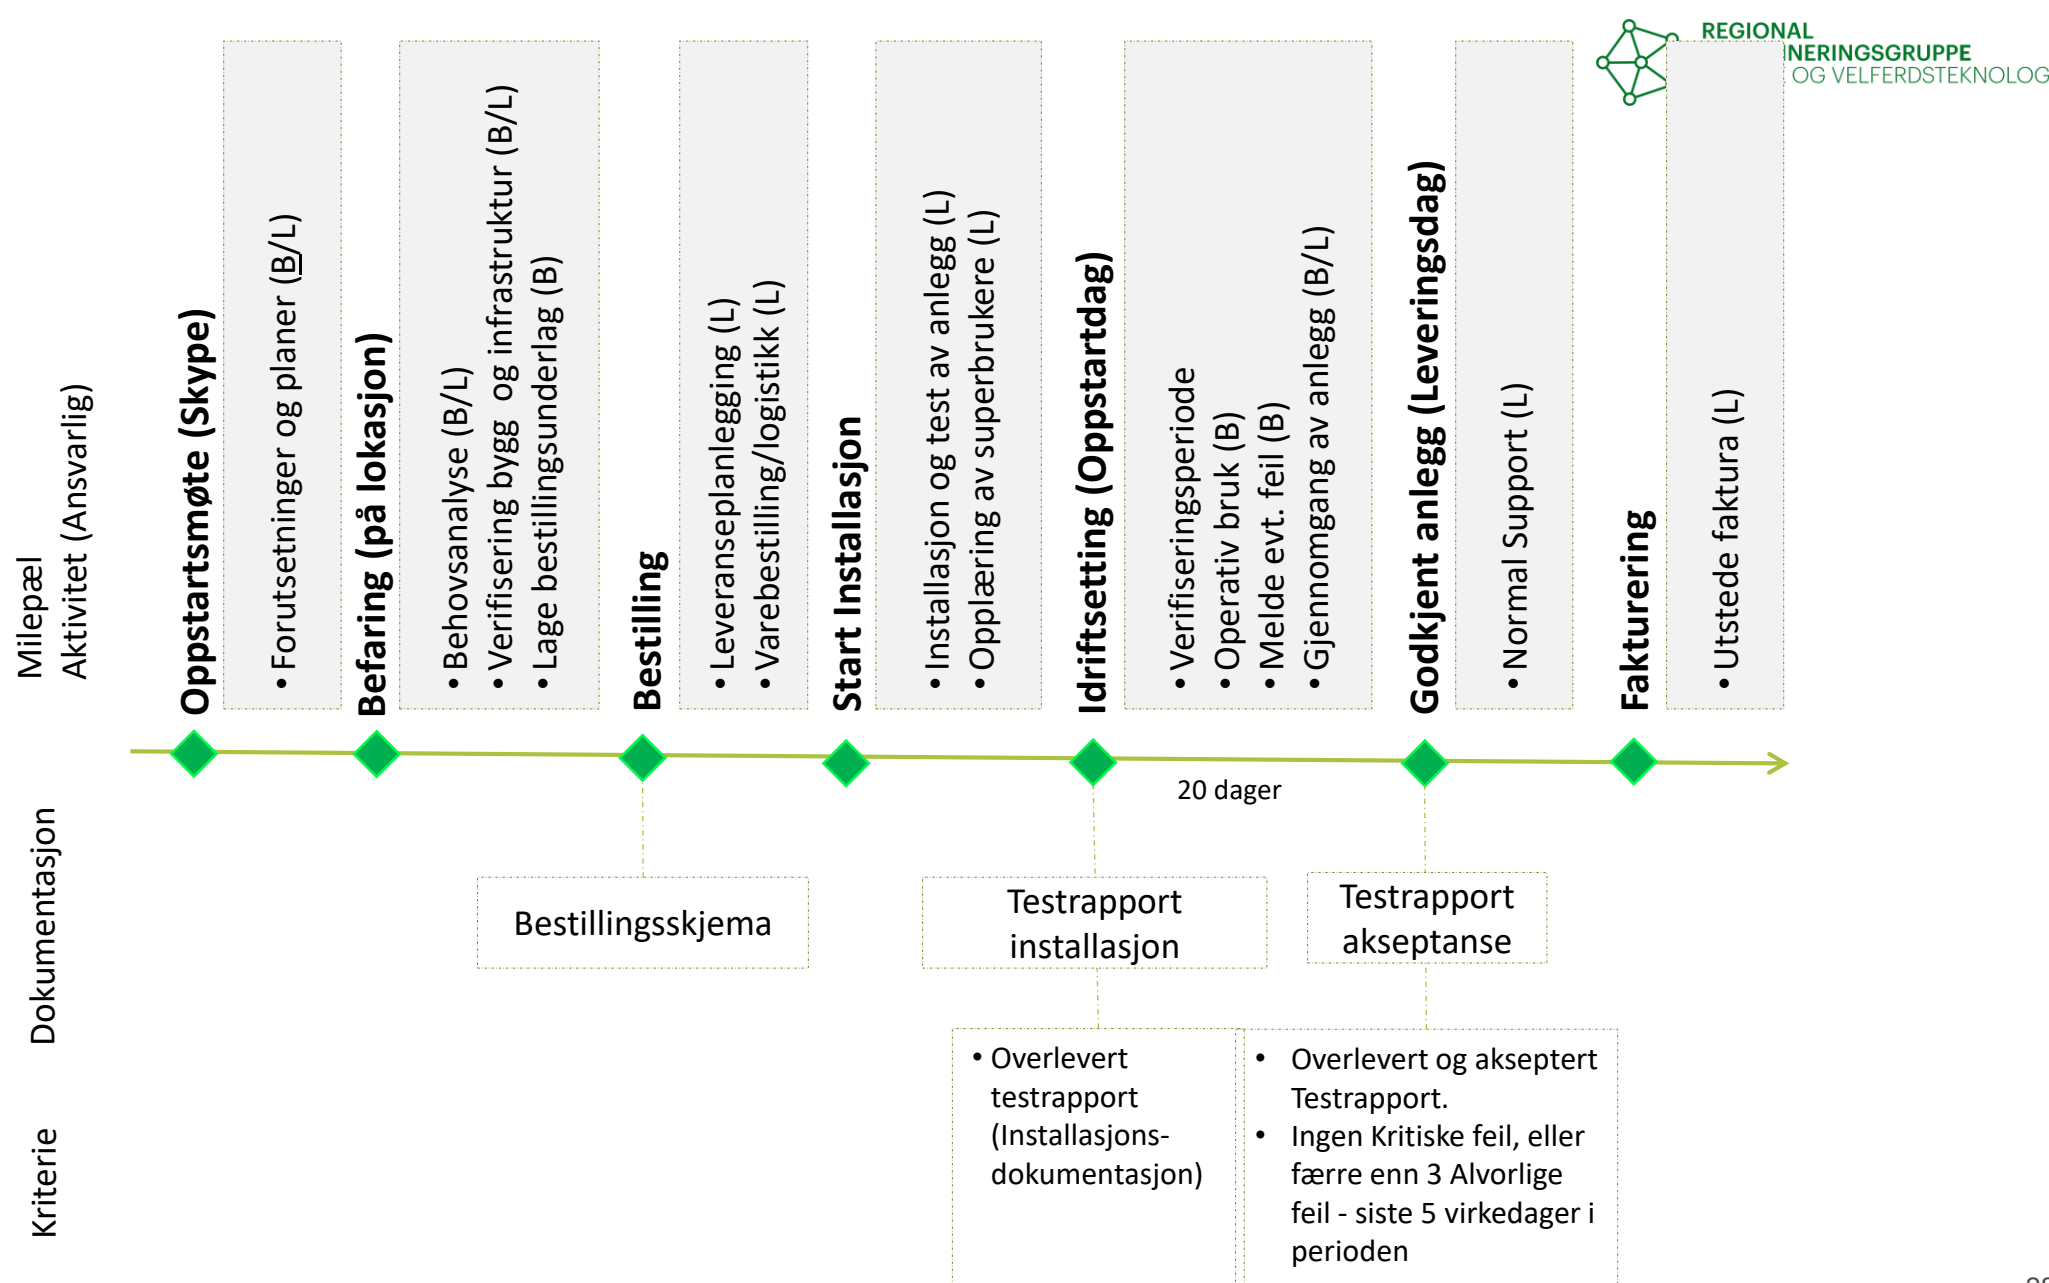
REGIONAL
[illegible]NERINGSGRUPPE
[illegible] OG VELFERDSTEKNOLOG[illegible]

Milepæl
Aktivitet (Ansvarlig)

Oppstartsmøte (Skype)
• Forutsetninger og planer (B/L)

Befaring (på lokasjon)
• Behovsanalyse (B/L)
• Verifisering bygg og infrastruktur (B/L)
• Lage bestillingsunderlag (B)

Bestilling
• Leveranseplanlegging (L)
• Varebestilling/logistikk (L)

Start Installasjon
• Installasjon og test av anlegg (L)
• Opplæring av superbrukere (L)

Idriftsetting (Oppstartdag)
• Verifiseringsperiode
• Operativ bruk (B)
• Melde evt. feil (B)
• Gjennomgang av anlegg (B/L)

Godkjent anlegg (Leveringsdag)
• Normal Support (L)

Fakturering
• Utstede faktura (L)

20 dager

Dokumentasjon

Bestillingsskjema

Testrapport installasjon

Testrapport akseptanse

Kriterie

• Overlevert testrapport (Installasjonsdokumentasjon)

• Overlevert og akseptert Testrapport.
• Ingen Kritiske feil, eller færre enn 3 Alvorlige feil - siste 5 virkedager i perioden